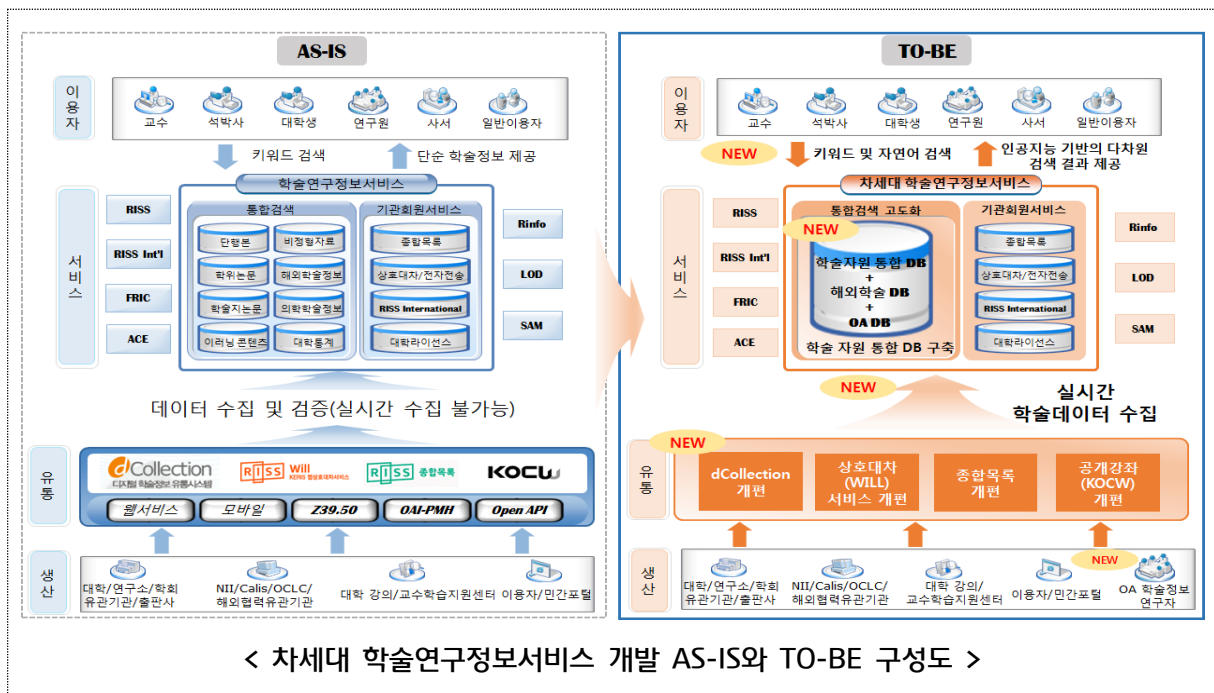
AS-IS

이용자

교수 석박사 대학생 연구원 사서 일반이용자

키워드 검색 단순 학술정보 제공

서비스

RISS
RISS Int'l
FRIC
ACE

학술연구정보서비스

통합검색
단행본 비정형자료
학위논문 해외학술정보
학술지논문 의학학술정보
이러닝 콘텐츠 대학통계

기관회원서비스
종합목록
상호대차/전자전송
RISS International
대학라이선스

Rinfo
LOD
SAM

데이터 수집 및 검증(실시간 수집 불가능)

유통

dCollection 디지털 학술정보 유통시스템
RISS Will KERIS 협상호대차서비스
RISS 종합목록
KOCW

웹서비스 모바일 Z39.50 OAI-PMH Open API

생산

대학/연구소/학회 유관기관/출판사
NII/Calis/OCLC/ 해외협력유관기관
대학 강의/교수학습지원센터
이용자/민간포털

TO-BE

이용자

교수 석박사 대학생 연구원 사서 일반이용자

NEW 키워드 및 자연어 검색 인공지능 기반의 다차원 검색 결과 제공

서비스

RISS
RISS Int'l
FRIC
ACE

차세대 학술연구정보서비스

통합검색 고도화
NEW
학술자원 통합 DB + 해외학술 DB + OA DB
학술 자원 통합 DB 구축

기관회원서비스
종합목록
상호대차/전자전송
RISS International
대학라이선스

Rinfo
LOD
SAM

NEW
실시간 학술데이터 수집

유통

NEW
dCollection 개편
상호대차 (WILL) 서비스 개편
종합목록 개편
공개강좌 (KOCW) 개편

생산

대학/연구소/학회 유관기관/출판사
NII/Calis/OCLC/ 해외협력유관기관
대학 강의/ 교수학습지원센터
이용자/민간포털
NEW
OA 학술정보 연구자

< 차세대 학술연구정보서비스 개발 AS-IS와 TO-BE 구성도 >